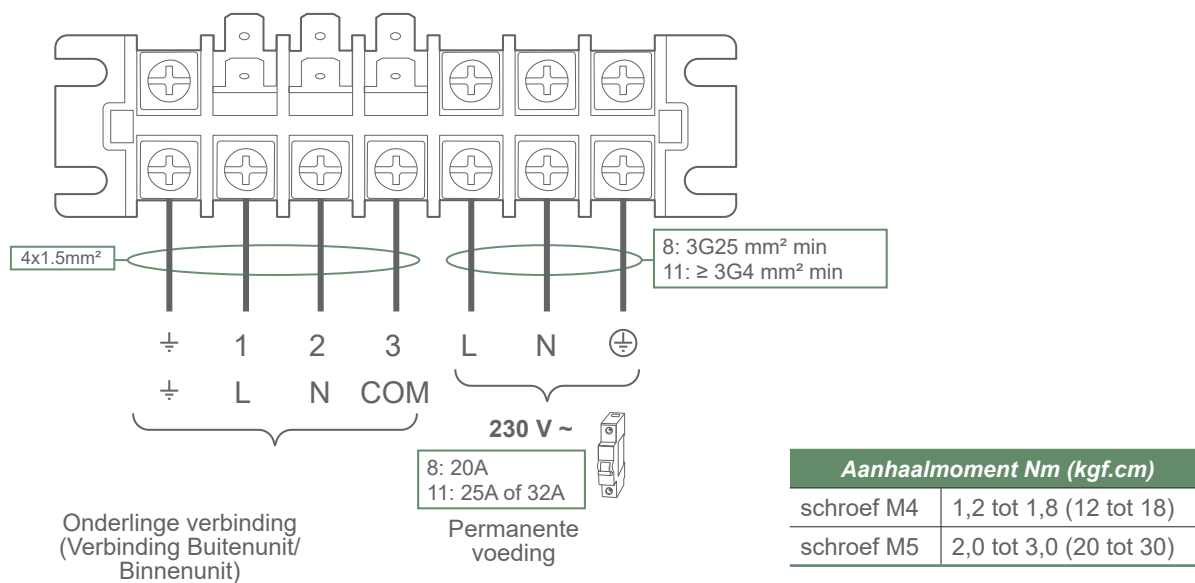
4x1.5mm²

8: 3G25 mm² min
11: ≥ 3G4 mm² min

⏚ 1 2 3 L N ⊕

⏚ L N COM

230 V ~

8: 20A
11: 25A of 32A

Onderlinge verbinding (Verbinding Buitenunit/ Binnenunit)

Permanente voeding

| *Aanhaalmoment Nm (kgf.cm)* | |
|---|---|
| schroef M4 | 1,2 tot 1,8 (12 tot 18) |
| schroef M5 | 2,0 tot 3,0 (20 tot 30) |